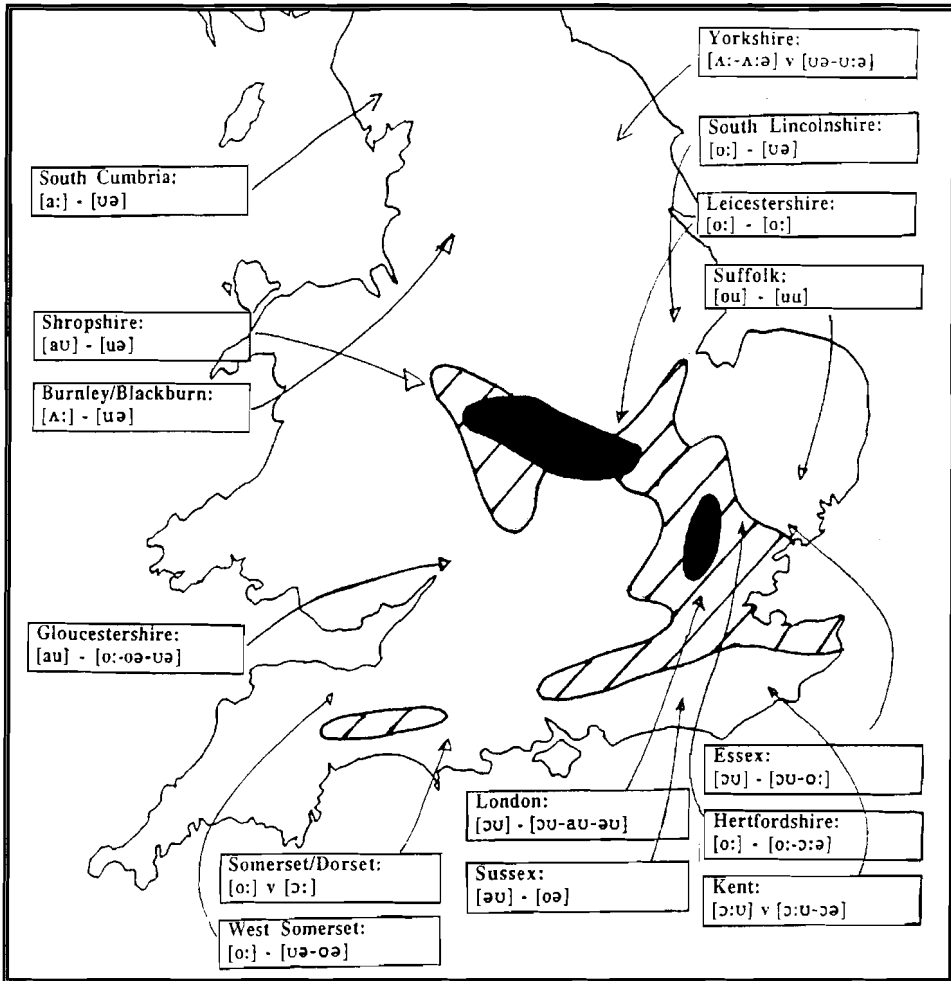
Yorkshire:
[ʌ:-ʌ:ə] v [ʊə-ʊ:ə]

South Lincolnshire:
[o:] - [ʊə]

Leicestershire:
[o:] - [o:]

Suffolk:
[ou] - [uu]

South Cumbria:
[a:] - [ʊə]

Shropshire:
[aʊ] - [uə]

Burnley/Blackburn:
[ʌ:] - [uə]

Gloucestershire:
[au] - [o:-oə-ʊə]

Essex:
[ɔʊ] - [ɔʊ-o:]

London:
[ɔʊ] - [ɔʊ-aʊ-əʊ]

Hertfordshire:
[o:] - [o:-ɔ:ə]

Somerset/Dorset:
[o:] v [ɔ:]

Sussex:
[əʊ] - [oə]

Kent:
[ɔ:ʊ] v [ɔ:ʊ-ɔə]

West Somerset:
[o:] - [ʊə-oə]